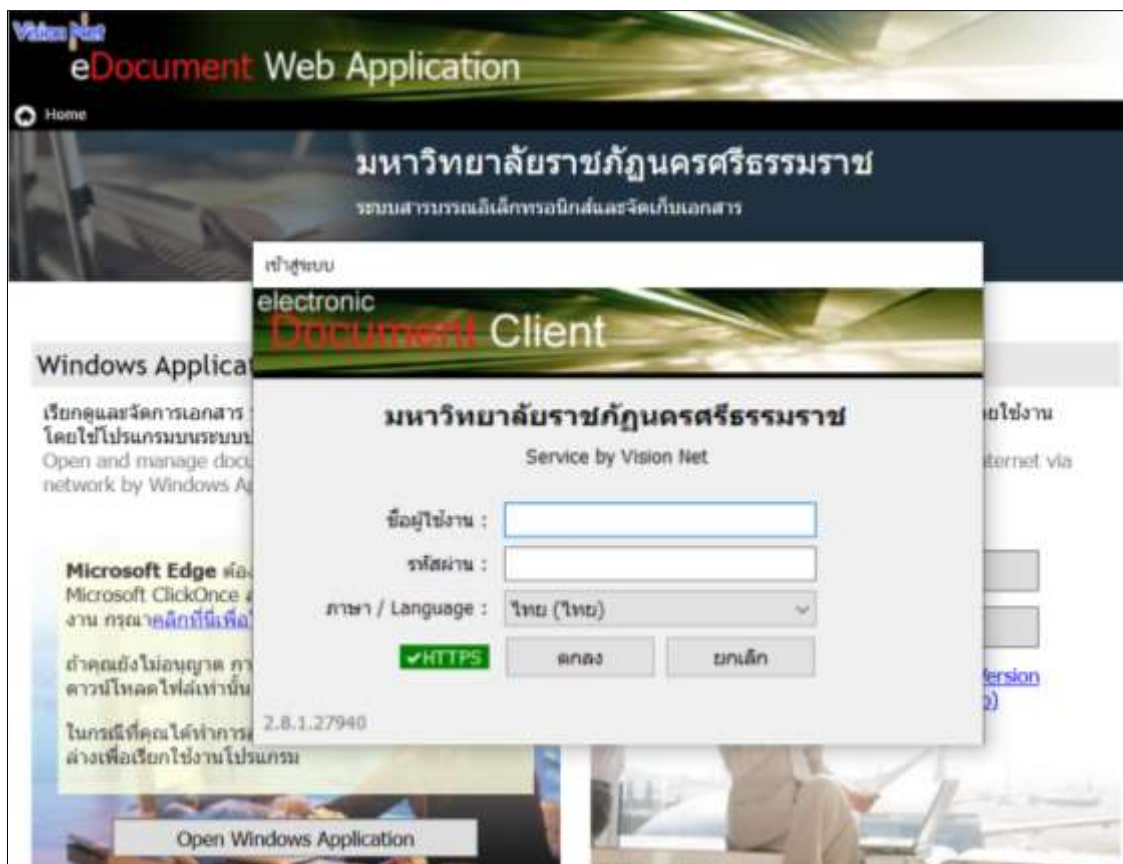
Vision Net
eDocument Web Application

Home

มหาวิทยาลัยราชภัฏนครศรีธรรมราช
ระบบสารบรรณอิเล็กทรอนิกส์และจัดเก็บเอกสาร

เข้าสู่ระบบ

electronic
Document Client

มหาวิทยาลัยราชภัฏนครศรีธรรมราช
Service by Vision Net

ชื่อผู้ใช้งาน :
รหัสผ่าน :
ภาษา / Language : ไทย (ไทย)

✔HTTPS
ตกลง
ยกเลิก

2.8.1.27940

Windows Applica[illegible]

เรียกดูและจัดการเอกสาร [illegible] ใช้งาน
โดยใช้โปรแกรมบนระบบป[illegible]
Open and manage docu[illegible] ternet via network by Windows A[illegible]

Microsoft Edge ต้อ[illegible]
Microsoft ClickOnce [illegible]
งาน กรุณาคลิกที่นี่เพื่อ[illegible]

ถ้าคุณยังไม่อนุญาต กา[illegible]
ดาวน์โหลดไฟล์เท่านั้น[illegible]

ในกรณีที่คุณได้ทำการ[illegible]
ล่างเพื่อเรียกใช้งานโปรแกรม

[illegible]ersion
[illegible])

Open Windows Application